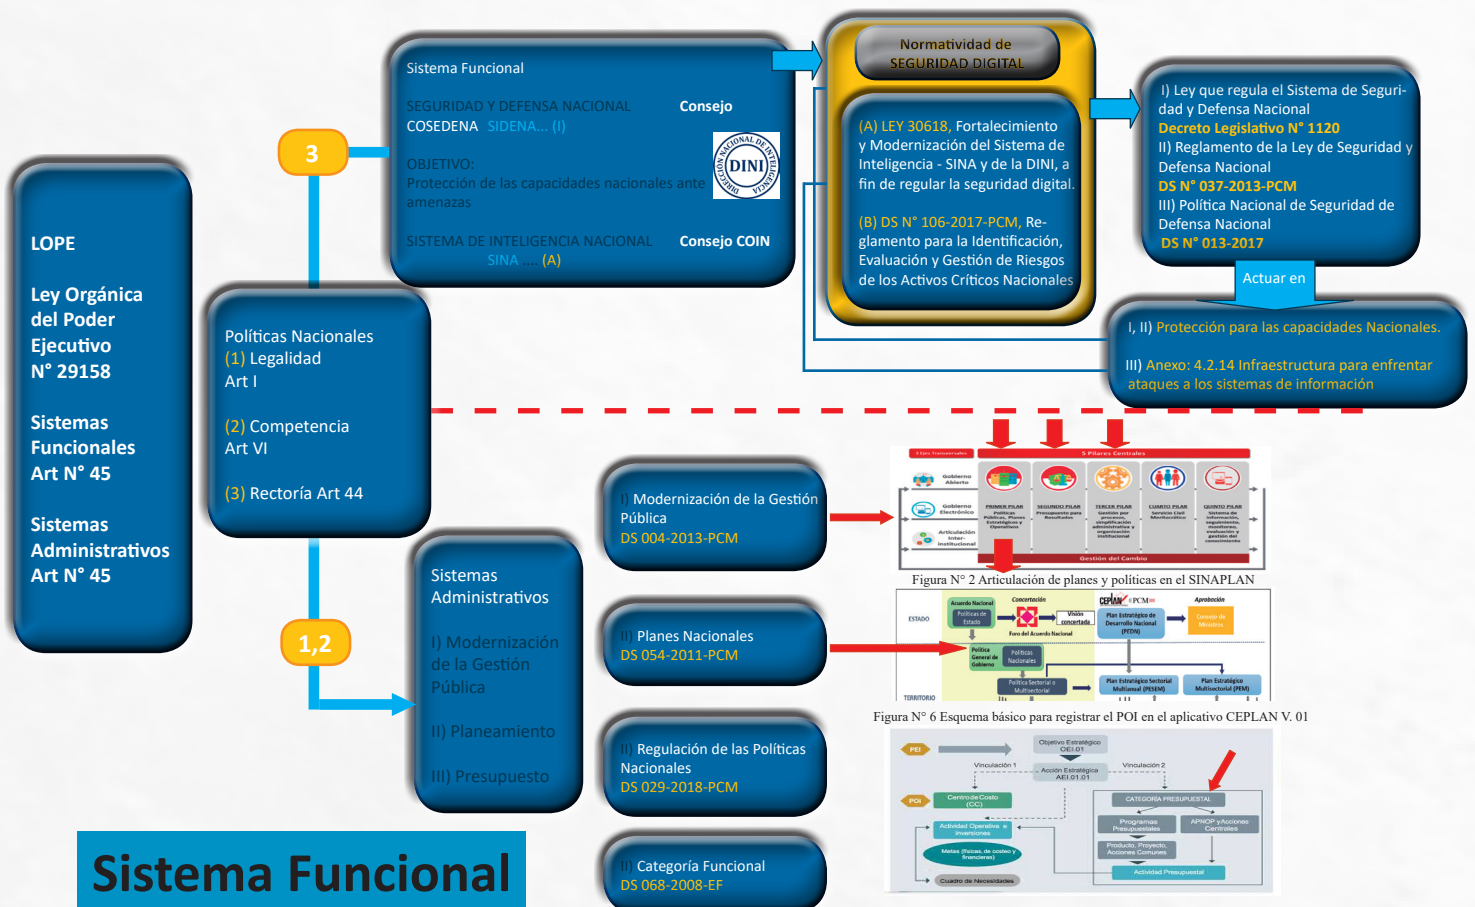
LOPE

Ley Orgánica del Poder Ejecutivo N° 29158

Sistemas Funcionales Art N° 45

Sistemas Administrativos Art N° 45

3

Sistema Funcional

SEGURIDAD Y DEFENSA NACIONAL Consejo
COSEDENA SIDENA... (I)

OBJETIVO:
Protección de las capacidades nacionales ante amenazas

DIRECCIÓN NACIONAL DE INTELIGENCIA DINI

SISTEMA DE INTELIGENCIA NACIONAL Consejo COIN
SINA .... (A)

Normatividad de SEGURIDAD DIGITAL

(A) LEY 30618, Fortalecimiento y Modernización del Sistema de Inteligencia - SINA y de la DINI, a fin de regular la seguridad digital.

(B) DS N° 106-2017-PCM, Reglamento para la Identificación, Evaluación y Gestión de Riesgos de los Activos Críticos Nacionales

I) Ley que regula el Sistema de Seguridad y Defensa Nacional
Decreto Legislativo N° 1120
II) Reglamento de la Ley de Seguridad y Defensa Nacional
DS N° 037-2013-PCM
III) Política Nacional de Seguridad de Defensa Nacional
DS N° 013-2017

Actuar en

I, II) Protección para las capacidades Nacionales.

III) Anexo: 4.2.14 Infraestructura para enfrentar ataques a los sistemas de información

Políticas Nacionales
(1) Legalidad
Art I

(2) Competencia
Art VI

(3) Rectoría Art 44

1,2

Sistemas Administrativos

I) Modernización de la Gestión Pública

II) Planeamiento

III) Presupuesto

I) Modernización de la Gestión Pública
DS 004-2013-PCM

II) Planes Nacionales
DS 054-2011-PCM

II) Regulación de las Políticas Nacionales
DS 029-2018-PCM

III) Categoría Funcional
DS 068-2008-EF

Figura N° 2 Articulación de planes y políticas en el SINAPLAN

Figura N° 6 Esquema básico para registrar el POI en el aplicativo CEPLAN V. 01

Sistema Funcional